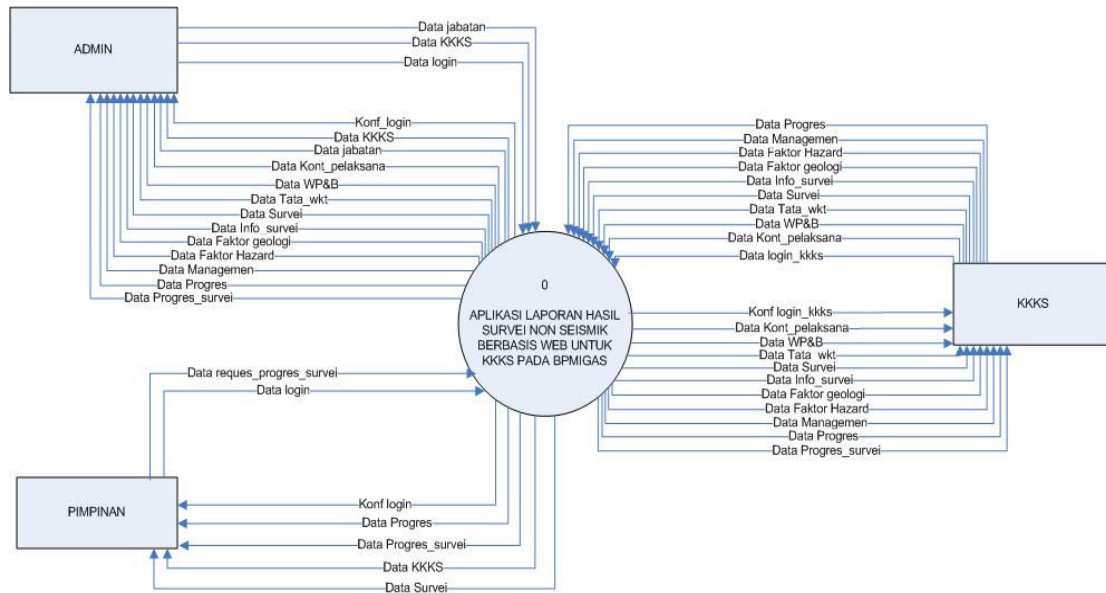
ADMIN

Data jabatan
Data KKKS
Data login

Konf_login
Data KKKS
Data jabatan
Data Kont_pelaksana
Data WP&B
Data Tata_wkt
Data Survei
Data Info_survei
Data Faktor geologi
Data Faktor Hazard
Data Managemen
Data Progres
Data Progres_survei

Data Progres
Data Managemen
Data Faktor Hazard
Data Faktor geologi
Data Info_survei
Data Survei
Data Tata_wkt
Data WP&B
Data Kont_pelaksana
Data login_kkks

0

APLIKASI LAPORAN HASIL SURVEI NON SEISMIK BERBASIS WEB UNTUK KKKS PADA BPMIGAS

KKKS

Konf login_kkks
Data Kont_pelaksana
Data WP&B
Data Tata_wkt
Data Survei
Data Info_survei
Data Faktor geologi
Data Faktor Hazard
Data Managemen
Data Progres
Data Progres_survei

Data reques_progres_survei
Data login

PIMPINAN

Konf login
Data Progres
Data Progres_survei
Data KKKS
Data Survei